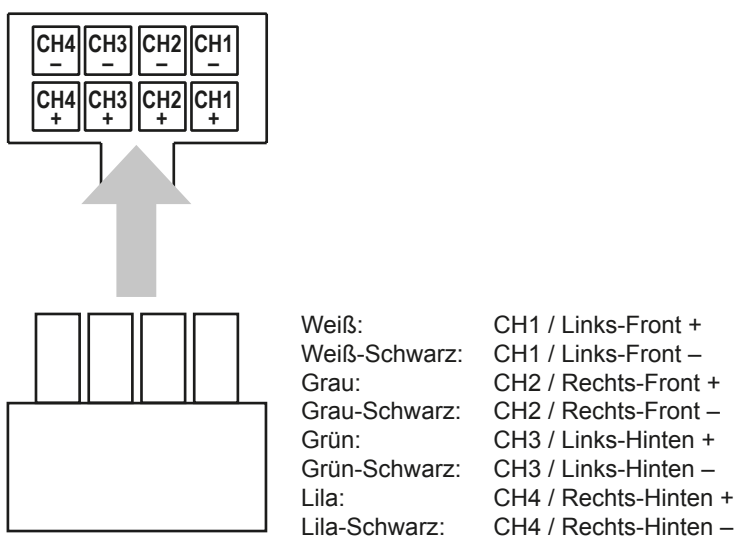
| CH4 – | CH3 – | CH2 – | CH1 – |
|---|---|---|---|
| CH4 + | CH3 + | CH2 + | CH1 + |

Weiß: CH1 / Links-Front +
Weiß-Schwarz: CH1 / Links-Front –
Grau: CH2 / Rechts-Front +
Grau-Schwarz: CH2 / Rechts-Front –
Grün: CH3 / Links-Hinten +
Grün-Schwarz: CH3 / Links-Hinten –
Lila: CH4 / Rechts-Hinten +
Lila-Schwarz: CH4 / Rechts-Hinten –